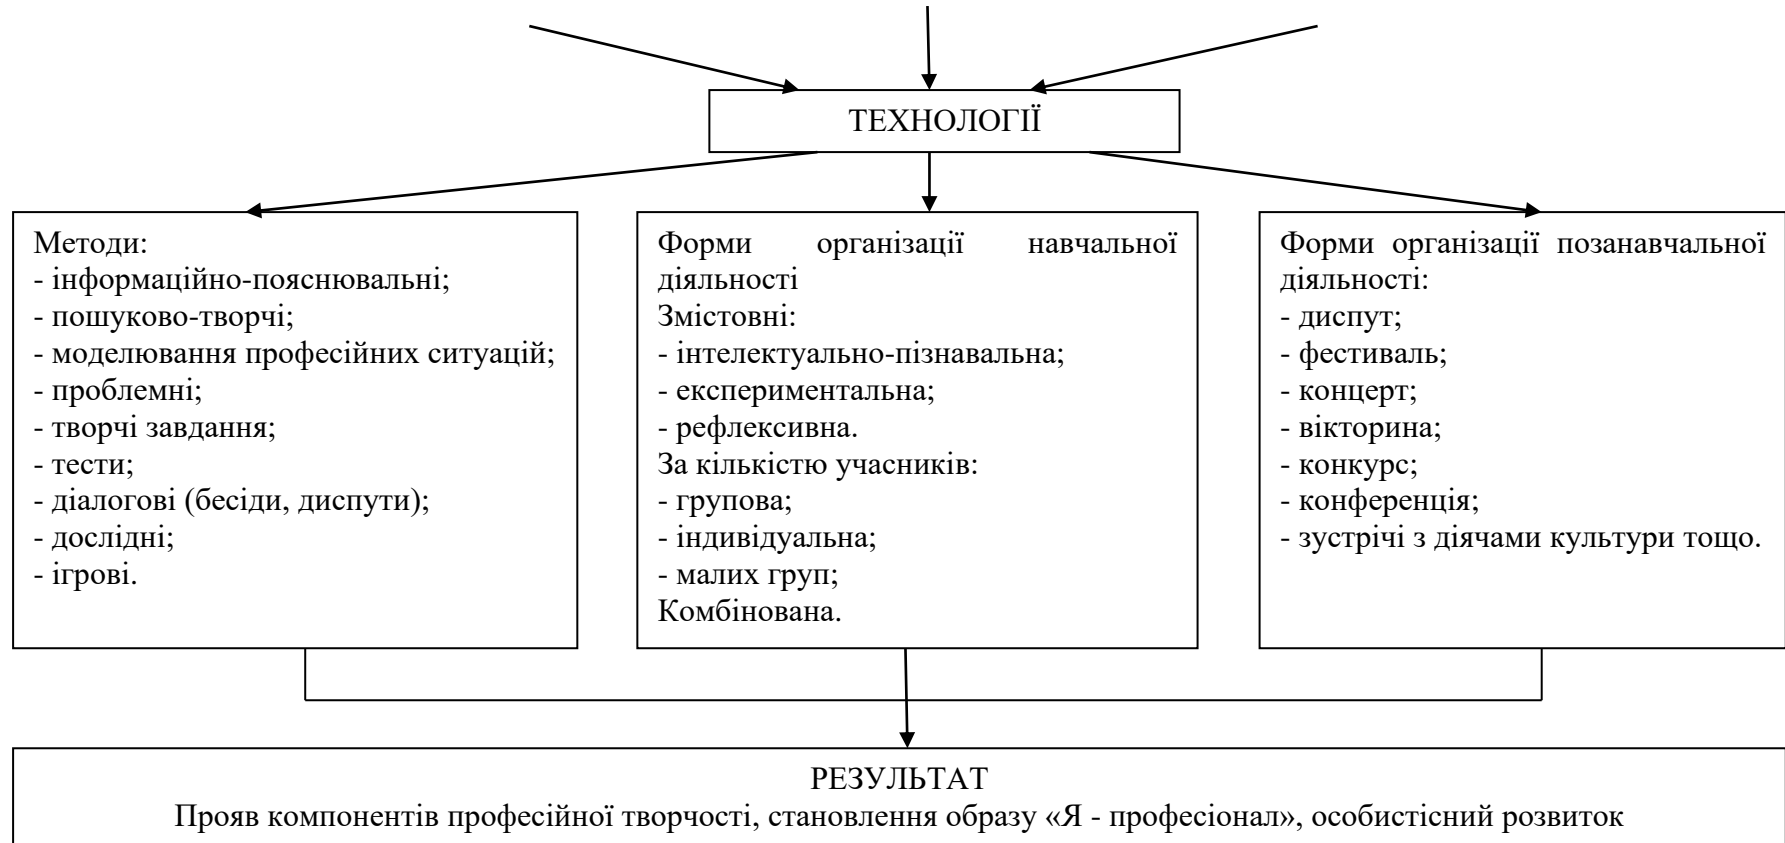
ТЕХНОЛОГІЇ

Методи:
- інформаційно-пояснювальні;
- пошуково-творчі;
- моделювання професійних ситуацій;
- проблемні;
- творчі завдання;
- тести;
- діалогові (бесіди, диспути);
- дослідні;
- ігрові.

Форми організації навчальної діяльності
Змістовні:
- інтелектуально-пізнавальна;
- експериментальна;
- рефлексивна.
За кількістю учасників:
- групова;
- індивідуальна;
- малих груп;
Комбінована.

Форми організації позанавчальної діяльності:
- диспут;
- фестиваль;
- концерт;
- вікторина;
- конкурс;
- конференція;
- зустрічі з діячами культури тощо.

РЕЗУЛЬТАТ
Прояв компонентів професійної творчості, становлення образу «Я - професіонал», особистісний розвиток